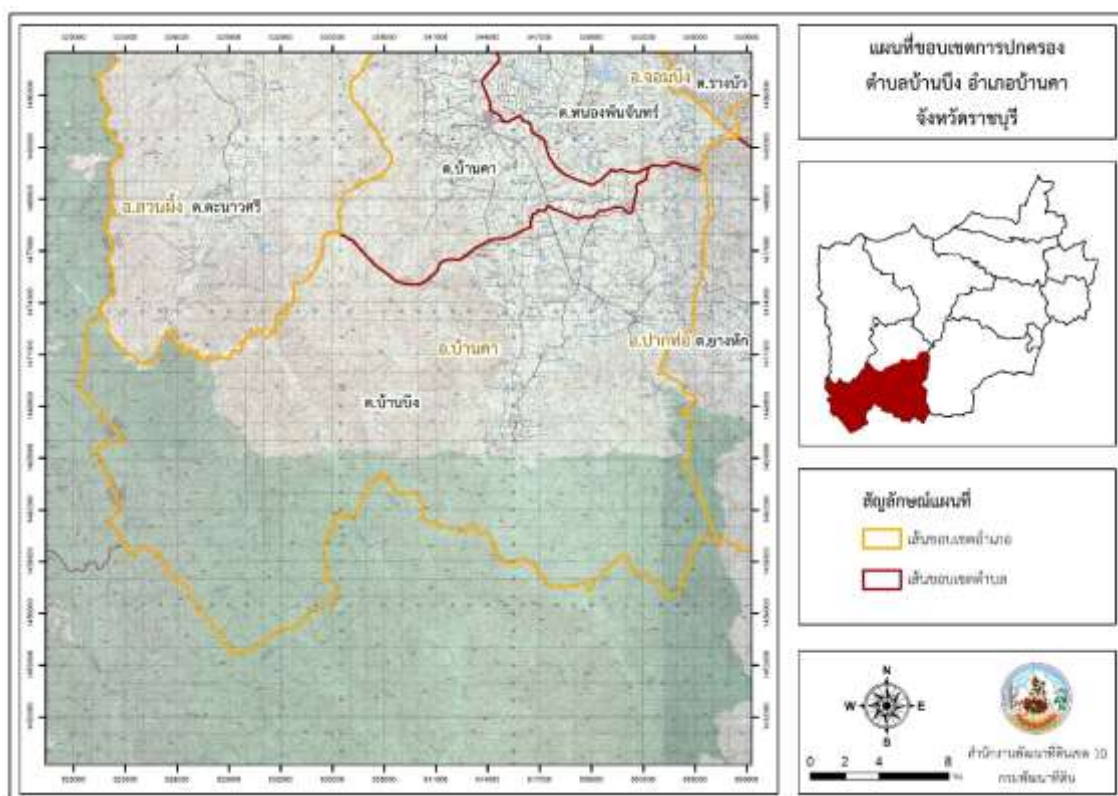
แผนที่ขอบเขตการปกครอง
ตำบลบ้านบึง อำเภอบ้านคา
จังหวัดราชบุรี

อ.จอมบึง
ต.รางบัว
ต.หนองพันจันทร์
ต.บ้านคา
อ.สวนผึ้ง
ต.ตะนาวศรี
อ.บ้านคา
อ.ปากท่อ
ต.ยางหัก
ต.บ้านบึง

สัญลักษณ์แผนที่
เส้นขอบเขตอำเภอ
เส้นขอบเขตตำบล

N
W
E
S
0 2 4 8
สำนักงานพัฒนาที่ดินเขต 10
กรมพัฒนาที่ดิน